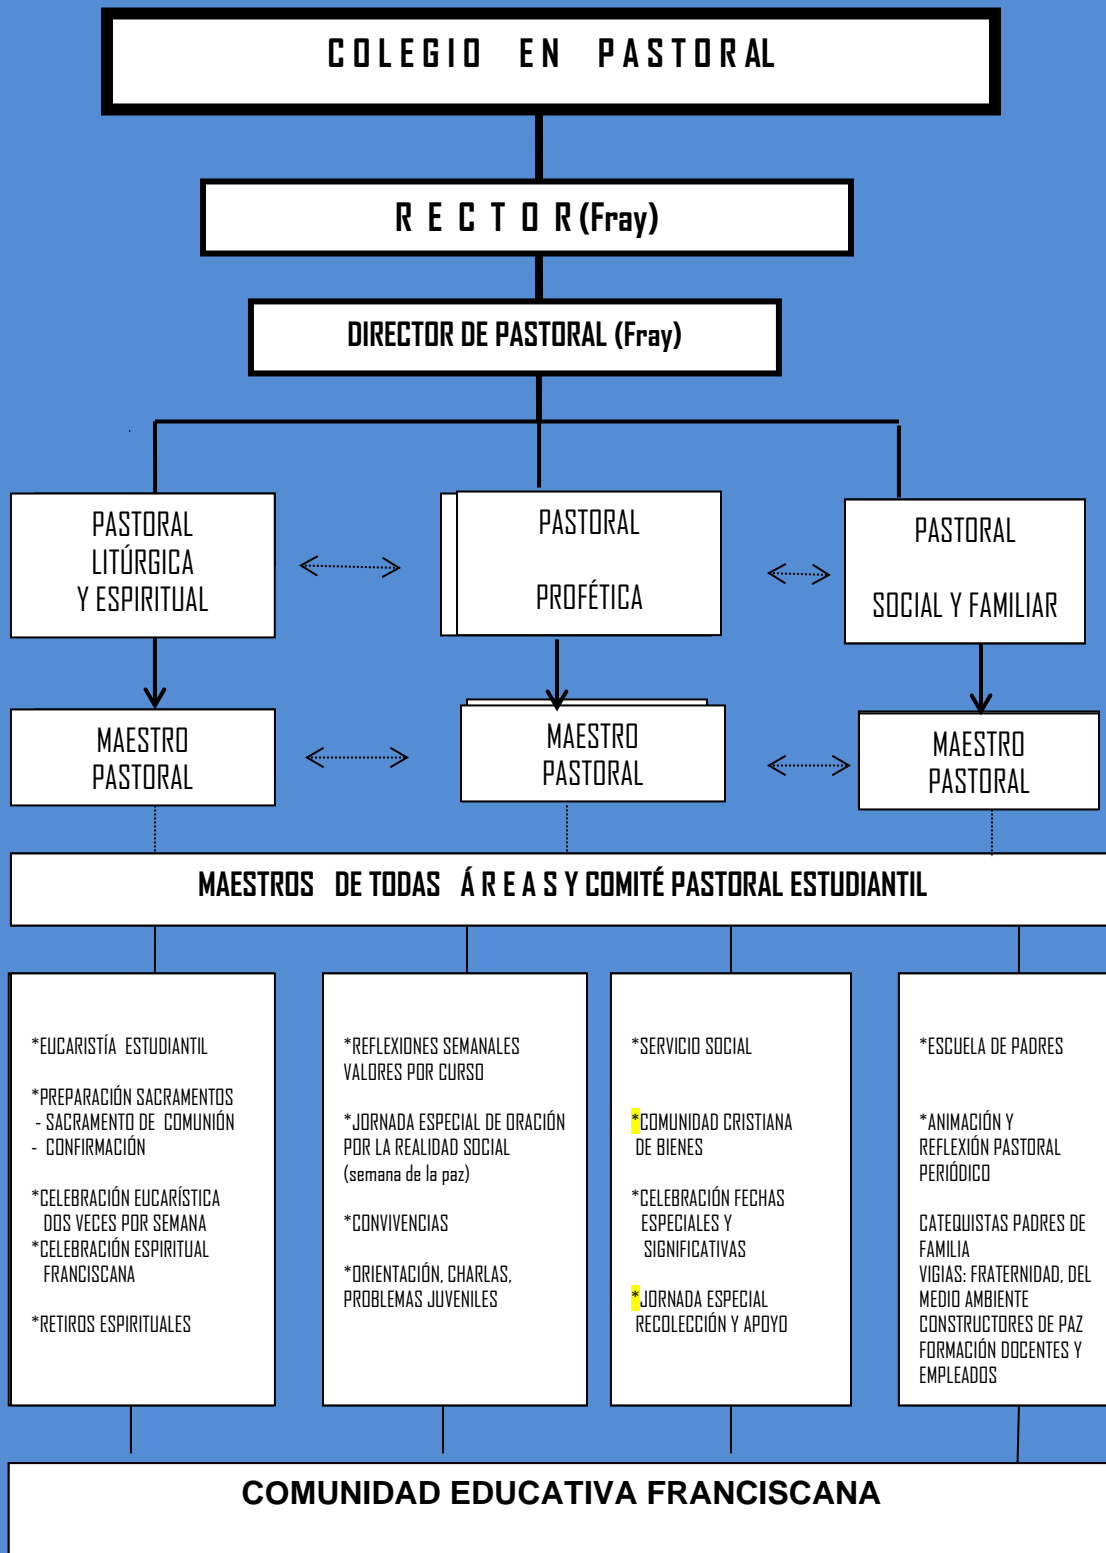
COLEGIO EN PASTORAL

RECTOR (Fray)

DIRECTOR DE PASTORAL (Fray)

PASTORAL LITÚRGICA Y ESPIRITUAL

PASTORAL PROFÉTICA

PASTORAL SOCIAL Y FAMILIAR

MAESTRO PASTORAL

MAESTRO PASTORAL

MAESTRO PASTORAL

MAESTROS DE TODAS ÁREAS Y COMITÉ PASTORAL ESTUDIANTIL

*EUCARISTÍA ESTUDIANTIL

*PREPARACIÓN SACRAMENTOS
- SACRAMENTO DE COMUNIÓN
- CONFIRMACIÓN

*CELEBRACIÓN EUCARÍSTICA DOS VECES POR SEMANA
*CELEBRACIÓN ESPIRITUAL FRANCISCANA

*RETIROS ESPIRITUALES

*REFLEXIONES SEMANALES VALORES POR CURSO

*JORNADA ESPECIAL DE ORACIÓN POR LA REALIDAD SOCIAL (semana de la paz)

*CONVIVENCIAS

*ORIENTACIÓN, CHARLAS, PROBLEMAS JUVENILES

*SERVICIO SOCIAL

*COMUNIDAD CRISTIANA DE BIENES

*CELEBRACIÓN FECHAS ESPECIALES Y SIGNIFICATIVAS

*JORNADA ESPECIAL RECOLECCIÓN Y APOYO

*ESCUELA DE PADRES

*ANIMACIÓN Y REFLEXIÓN PASTORAL PERIÓDICO

CATEQUISTAS PADRES DE FAMILIA
VIGIAS: FRATERNIDAD, DEL MEDIO AMBIENTE
CONSTRUCTORES DE PAZ
FORMACIÓN DOCENTES Y EMPLEADOS

COMUNIDAD EDUCATIVA FRANCISCANA